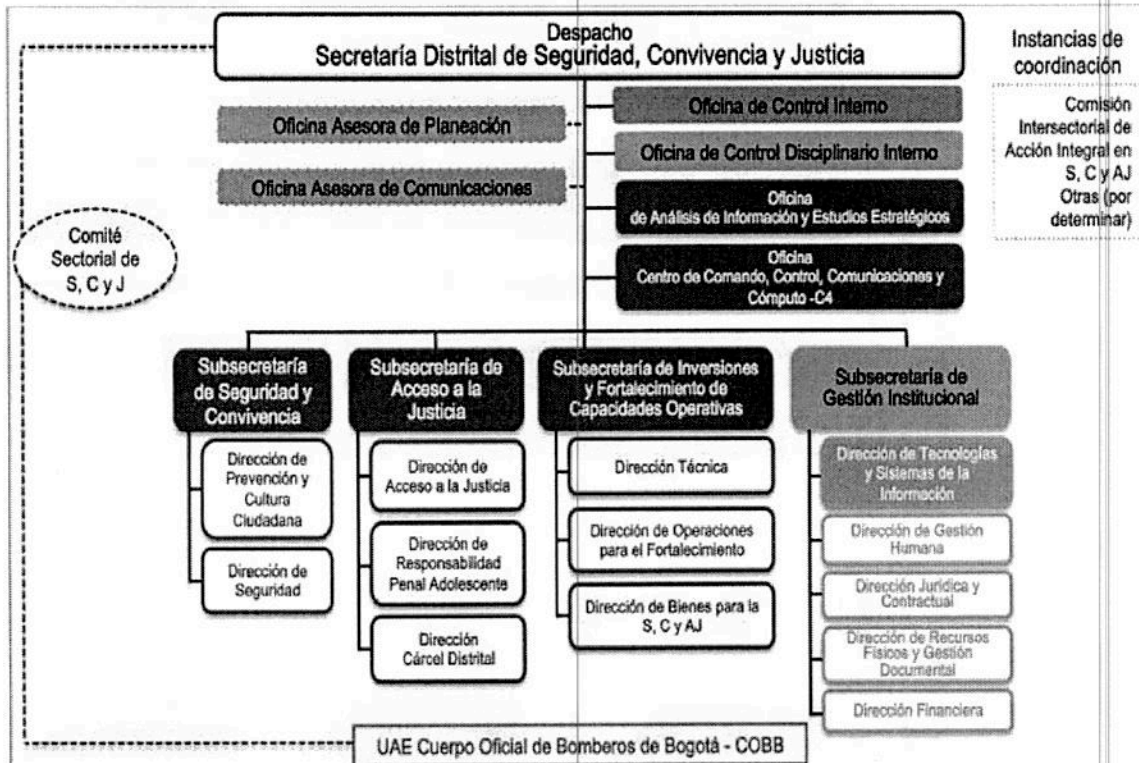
Despacho
Secretaría Distrital de Seguridad, Convivencia y Justicia

Instancias de coordinación

Comisión Intersectorial de Acción Integral en S, C y AJ
Otras (por determinar)

Oficina Asesora de Planeación

Oficina Asesora de Comunicaciones

Oficina de Control Interno

Oficina de Control Disciplinario Interno

Oficina de Análisis de Información y Estudios Estratégicos

Oficina Centro de Comando, Control, Comunicaciones y Cómputo -C4

Comité Sectorial de S, C y J

Subsecretaría de Seguridad y Convivencia

Dirección de Prevención y Cultura Ciudadana

Dirección de Seguridad

Subsecretaría de Acceso a la Justicia

Dirección de Acceso a la Justicia

Dirección de Responsabilidad Penal Adolescente

Dirección Cárcel Distrital

Subsecretaría de Inversiones y Fortalecimiento de Capacidades Operativas

Dirección Técnica

Dirección de Operaciones para el Fortalecimiento

Dirección de Bienes para la S, C y AJ

Subsecretaría de Gestión Institucional

Dirección de Tecnologías y Sistemas de la Información

Dirección de Gestión Humana

Dirección Jurídica y Contractual

Dirección de Recursos Físicos y Gestión Documental

Dirección Financiera

UAE Cuerpo Oficial de Bomberos de Bogotá - COBB